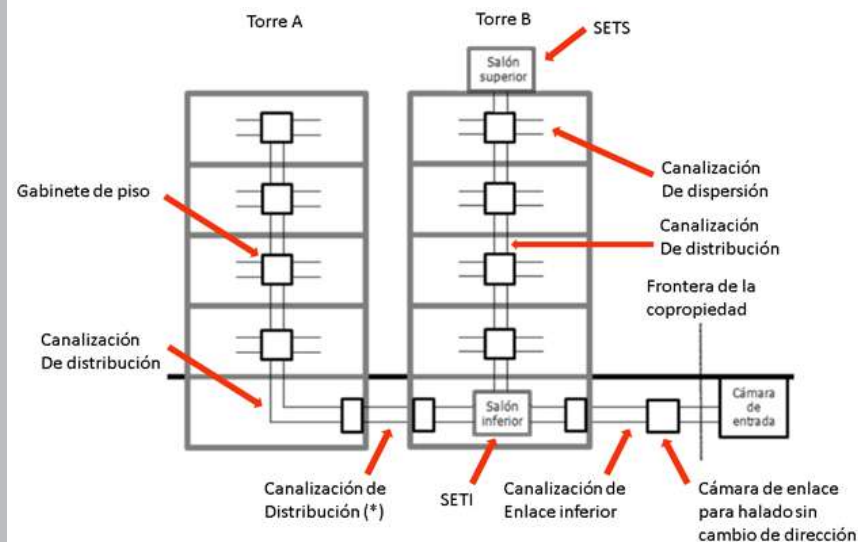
Torre A

Torre B

SETS

Salón superior

Gabinete de piso

Canalización De dispersión

Canalización De distribución

Frontera de la copropiedad

Canalización De distribución

Cámara de entrada

Salón inferior

Canalización de Distribución (*)

SETI

Canalización de Enlace inferior

Cámara de enlace para halado sin cambio de dirección